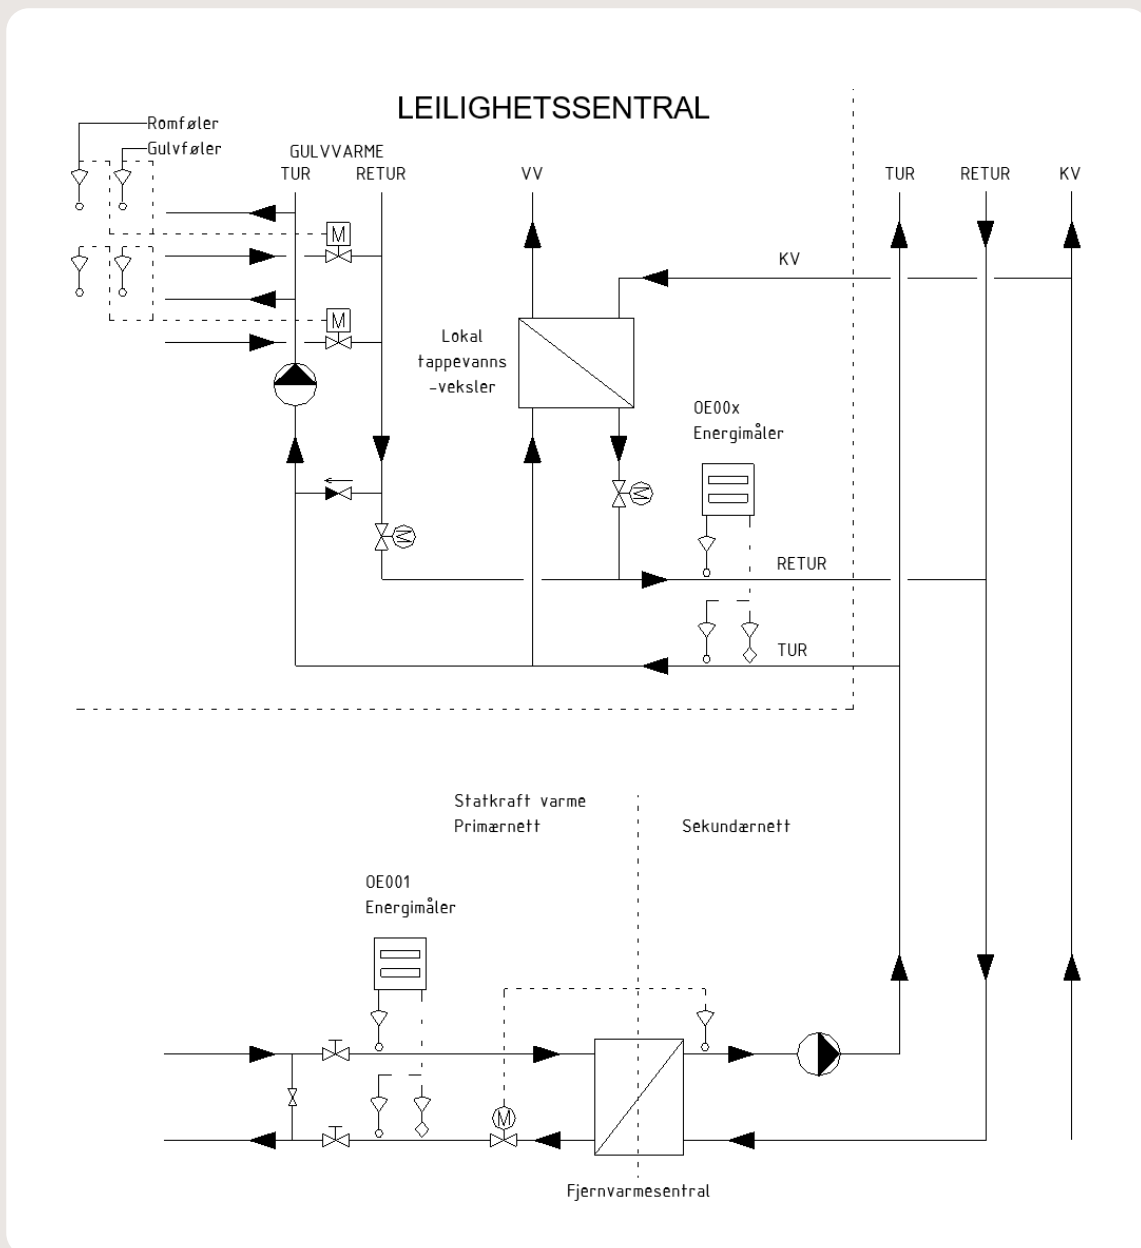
LEILIGHETSSENTRAL

Romføler
Gulvføler

GULVVARME
TUR RETUR

VV

TUR RETUR KV

KV

M

M

Lokal tappevanns -veksler

OE00x Energimåler

RETUR

TUR

Statkraft varme Primærnett

Sekundærnett

OE001 Energimåler

M

Fjernvarmesentral